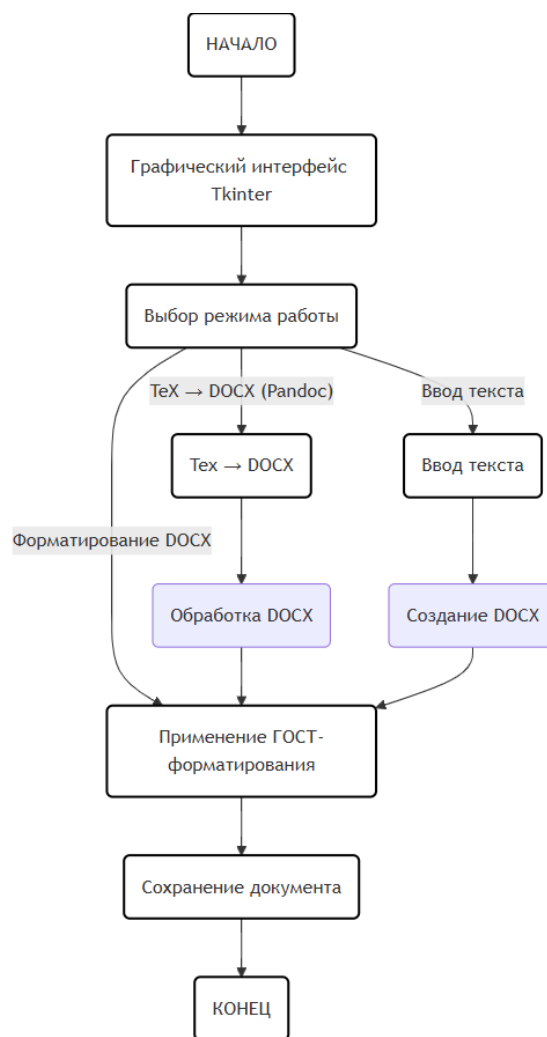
НАЧАЛО

Графический интерфейс Tkinter

Выбор режима работы

Форматирование DOCX

TeX → DOCX (Pandoc)

Ввод текста

Tex → DOCX

Ввод текста

Обработка DOCX

Создание DOCX

Применение ГОСТ-форматирования

Сохранение документа

КОНЕЦ